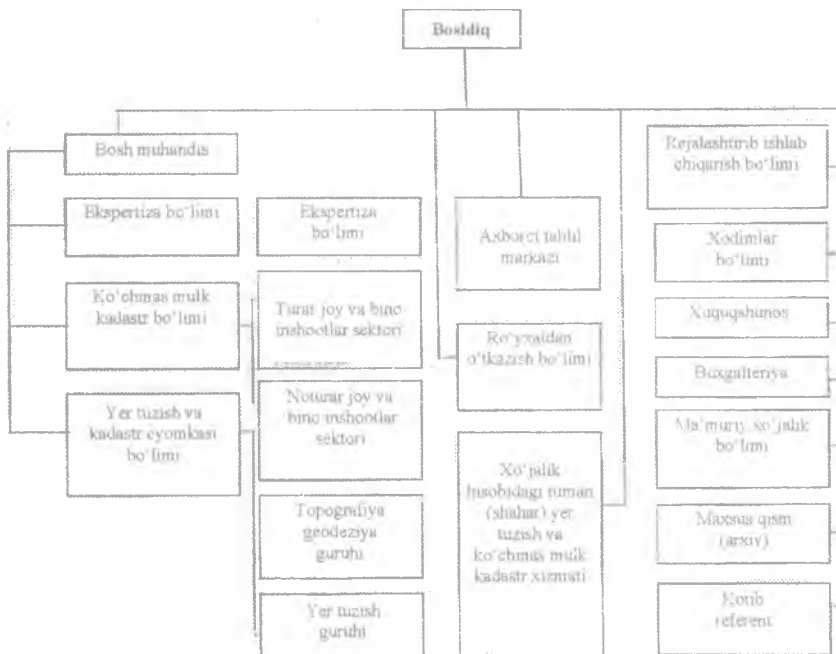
Boshliq

Bosh muhandis

Ekspertiza bo'limi

Ko'chmas mulk kadastr bo'limi

Yer tuzish va kadastr syomkasi bo'limi

Ekspertiza bo'limi

Turar joy va bino inshootlar sektori

Noturar joy va bino inshootlar sektori

Topografiya geodeziya guruhi

Yer tuzish guruhi

Axborot tahlil markazi

Ro'yxatdan o'tkazish bo'limi

Xo'jalik hisobidagi tuman (shahar) yer tuzish va ko'chmas mulk kadastr xizmati

Rejalashtirib ishlab chiqarish bo'limi

Xodimlar bo'limi

Xuquqshunos

Buxgalteriya

Ma'muriy xo'jalik bo'limi

Maxsus qism (arxiv)

Kotib referent